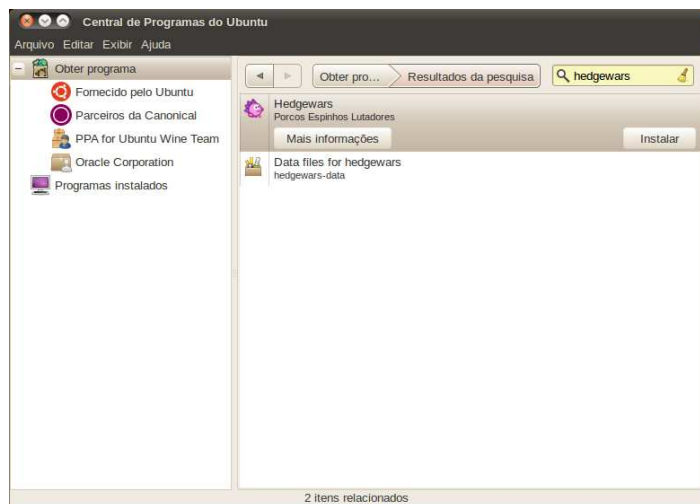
Central de Programas do Ubuntu

Arquivo Editar Exibir Ajuda

Obter programa
Fornecido pelo Ubuntu
Parceiros da Canonical
PPA for Ubuntu Wine Team
Oracle Corporation
Programas instalados

Obter pro…
Resultados da pesquisa
hedgewars

Hedgewars
Porcos Espinhos Lutadores
Mais informações
Instalar

Data files for hedgewars
hedgewars-data

2 itens relacionados